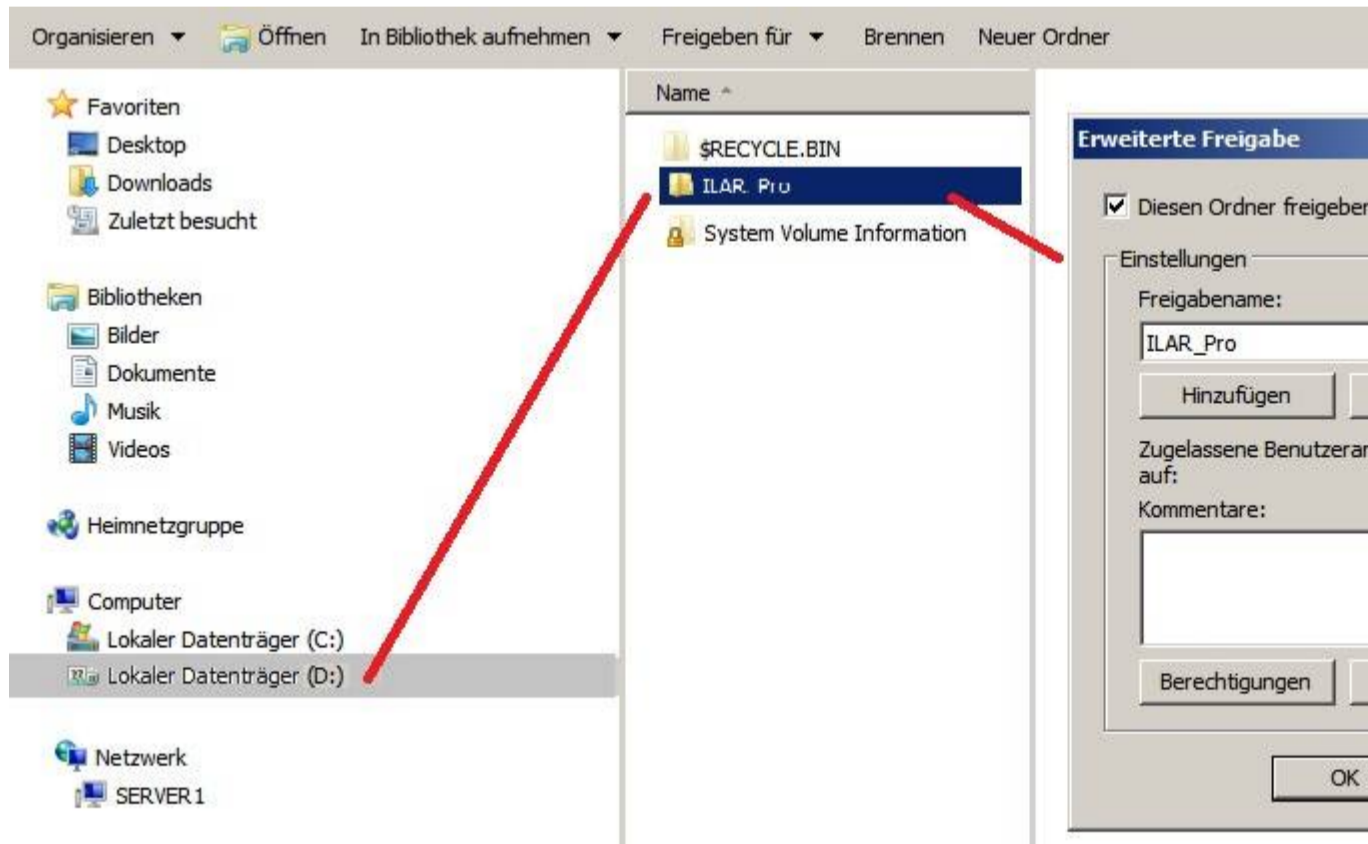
Organisieren ▾ Öffnen In Bibliothek aufnehmen ▾ Freigeben für ▾ Brennen Neuer Ordner

Favoriten
Desktop
Downloads
Zuletzt besucht

Bibliotheken
Bilder
Dokumente
Musik
Videos

Heimnetzgruppe

Computer
Lokaler Datenträger (C:)
Lokaler Datenträger (D:)

Netzwerk
SERVER1

Name

$RECYCLE.BIN
ILAR. Pro
System Volume Information

Erweiterte Freigabe

Diesen Ordner freigeber

Einstellungen
Freigabename:
ILAR_Pro
Hinzufügen
Zugelassene Benutzerar auf:
Kommentare:

Berechtigungen

OK